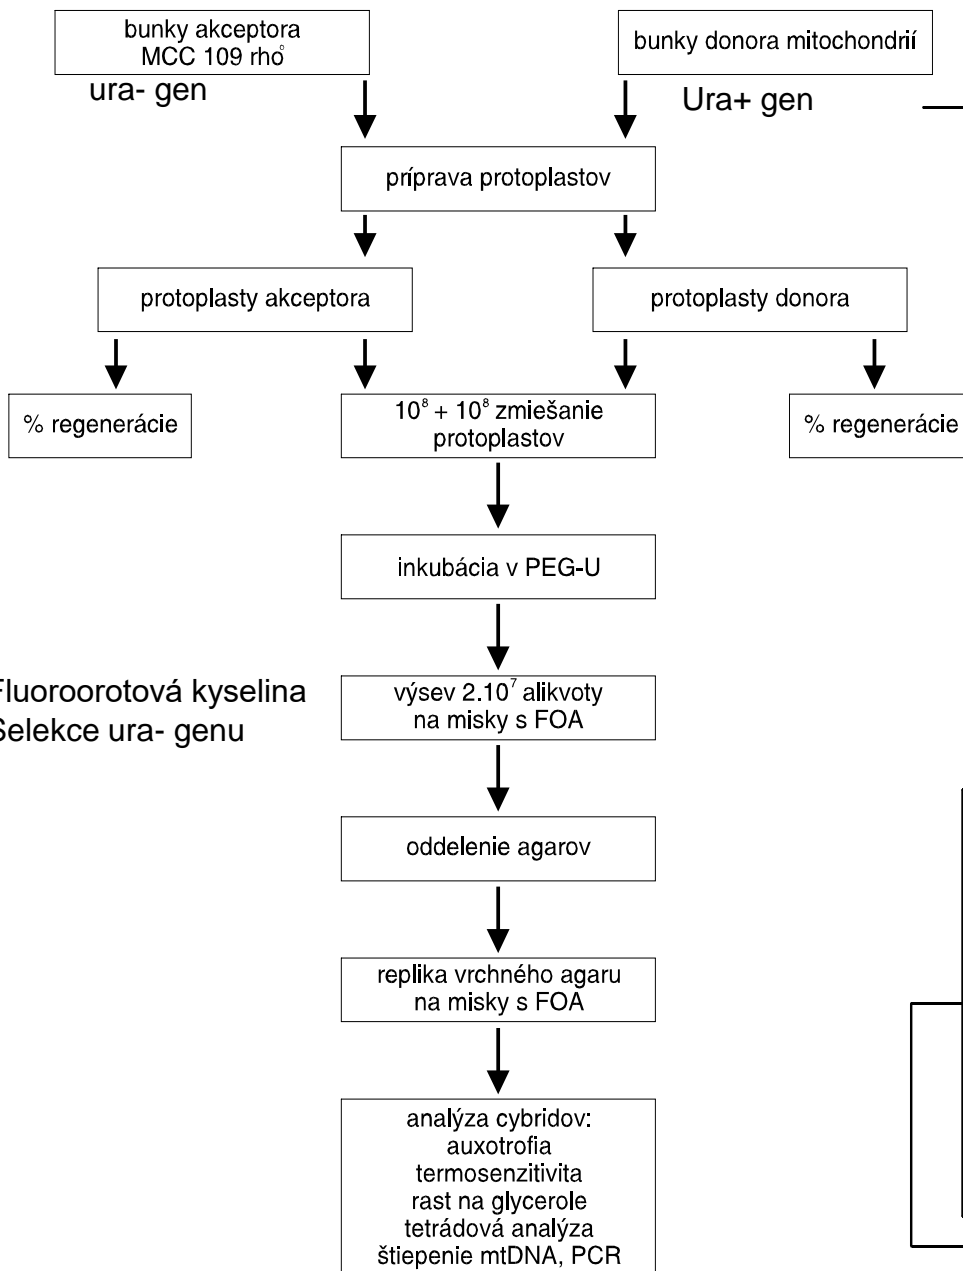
bunky akceptora
MCC 109 rho$^{\circ}$

ura- gen

bunky donora mitochondrií

Ura+ gen

príprava protoplastov

protoplasty akceptora

protoplasty donora

% regenerácie

$10^{8}$ + $10^{8}$ zmiešanie protoplastov

% regenerácie

inkubácia v PEG-U

Fluoroorotová kyselina
Selekce ura- genu

výsev $2.10^{7}$ alikvoty na misky s FOA

oddelenie agarov

replika vrchného agaru na misky s FOA

analýza cybridov:
auxotrofia
termosenzitivita
rast na glycerole
tetrádová analýza
štiepenie mtDNA, PCR